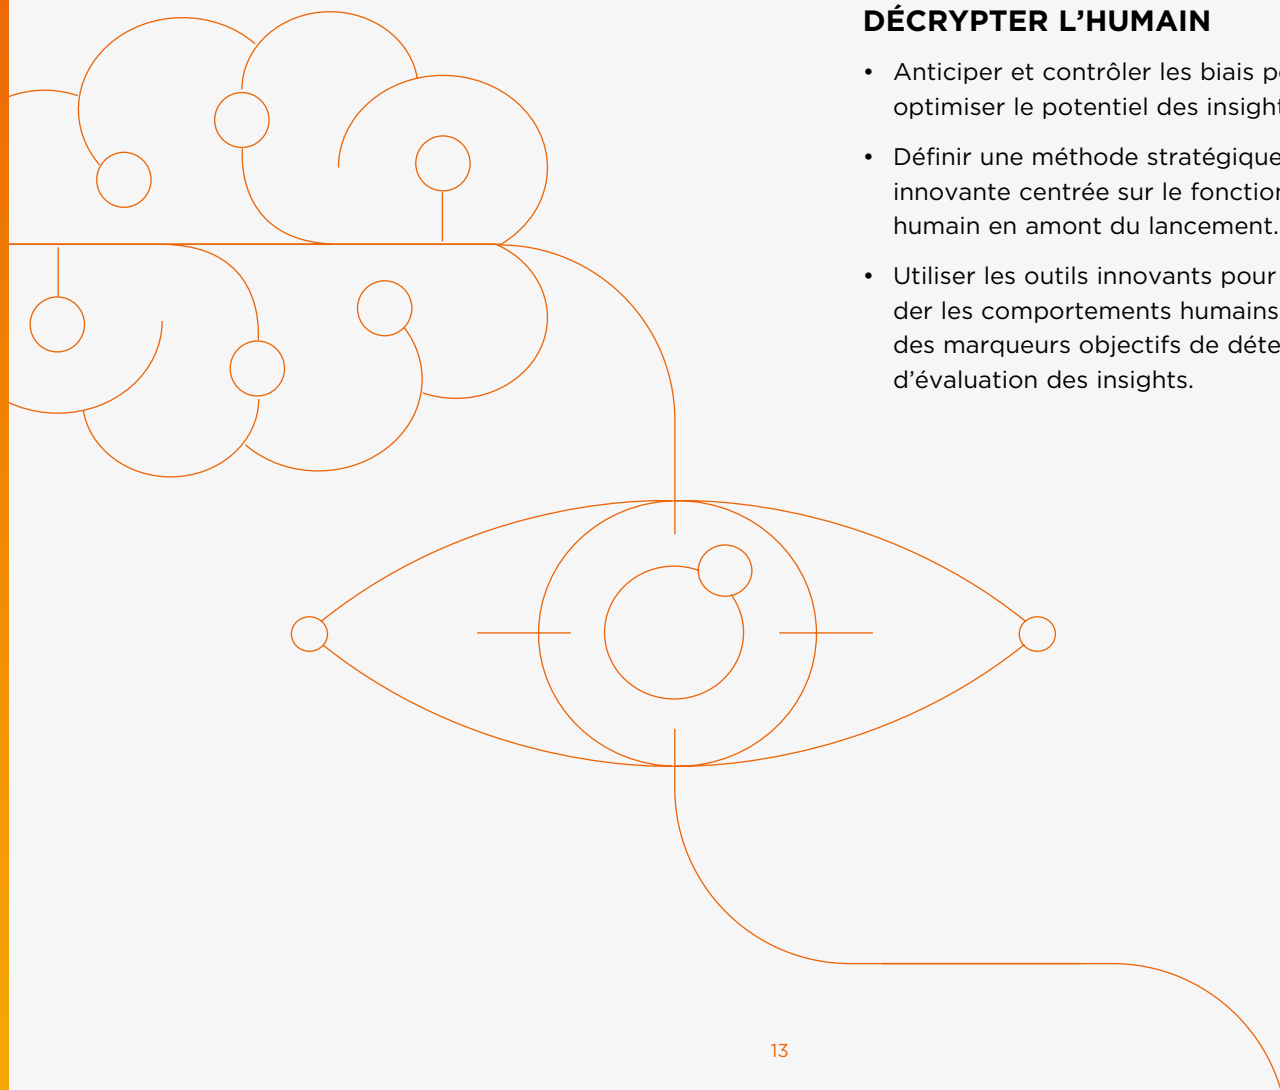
DÉCRYPTER L’HUMAIN

• Anticiper et contrôler les biais p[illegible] optimiser le potentiel des insigh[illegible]

• Définir une méthode stratégique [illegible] innovante centrée sur le fonctio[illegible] humain en amont du lancement.

• Utiliser les outils innovants pour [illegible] der les comportements humains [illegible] des marqueurs objectifs de déte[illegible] d’évaluation des insights.

13